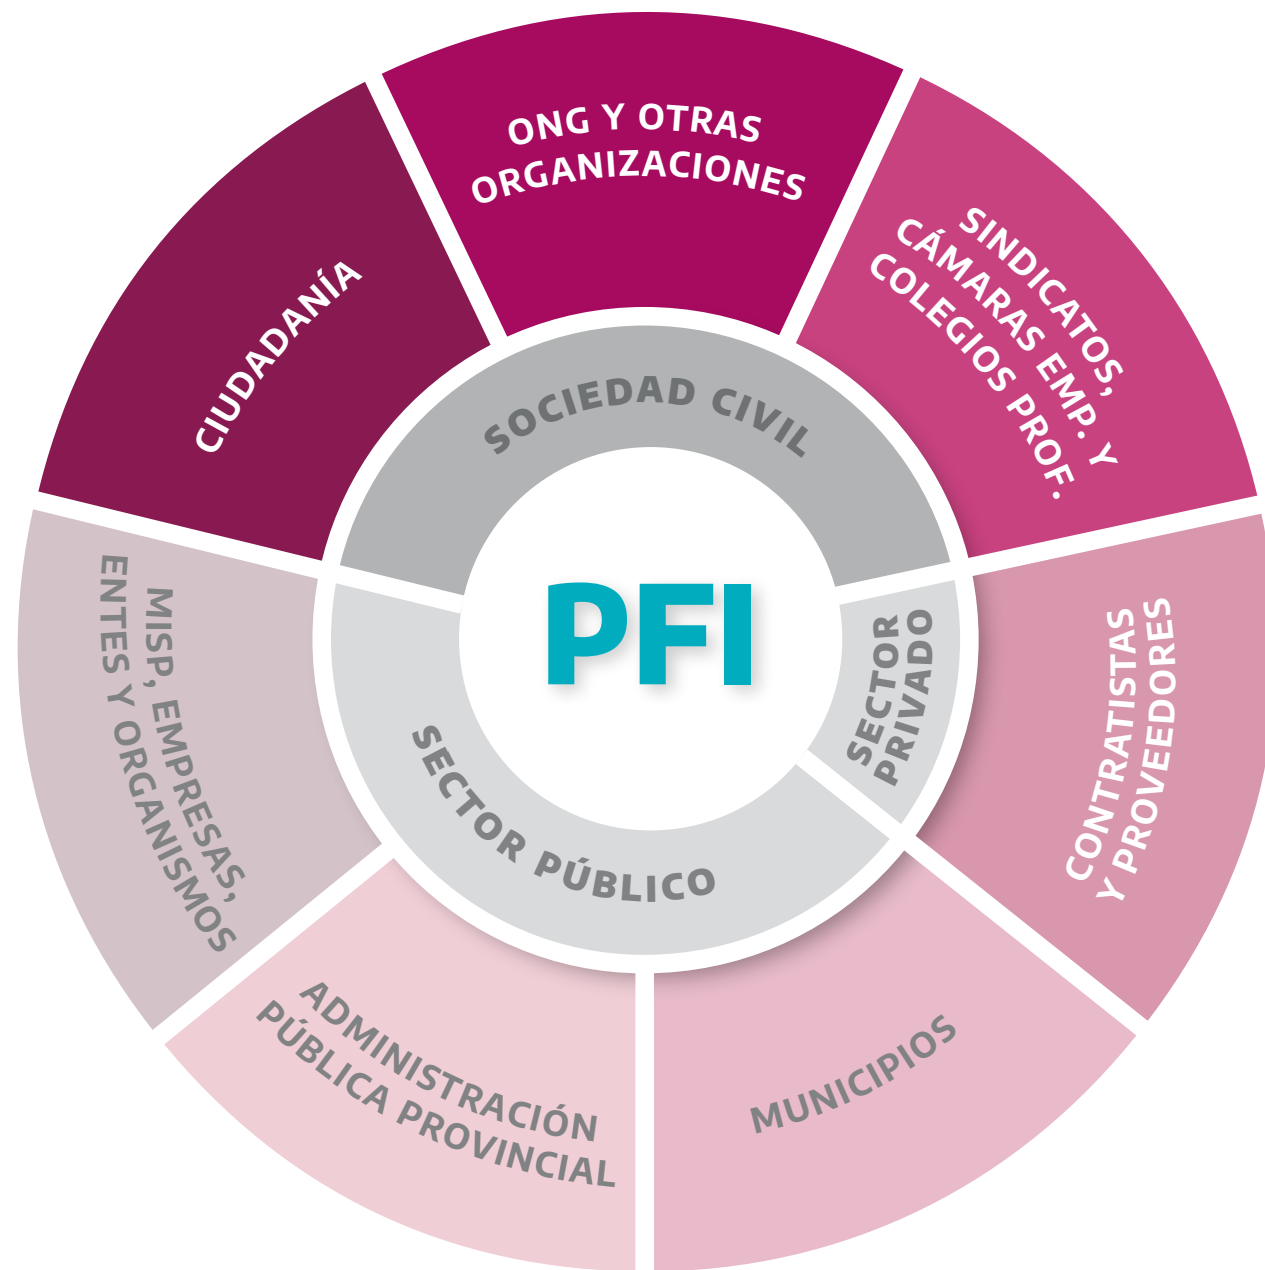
PFI

SOCIEDAD CIVIL

SECTOR PRIVADO

SECTOR PÚBLICO

CIUDADANÍA

ONG Y OTRAS ORGANIZACIONES

SINDICATOS, CÁMARAS EMP. Y COLEGIOS PROF.

CONTRATISTAS Y PROVEEDORES

MUNICIPIOS

ADMINISTRACIÓN PÚBLICA PROVINCIAL

MISP, EMPRESAS, ENTES Y ORGANISMOS